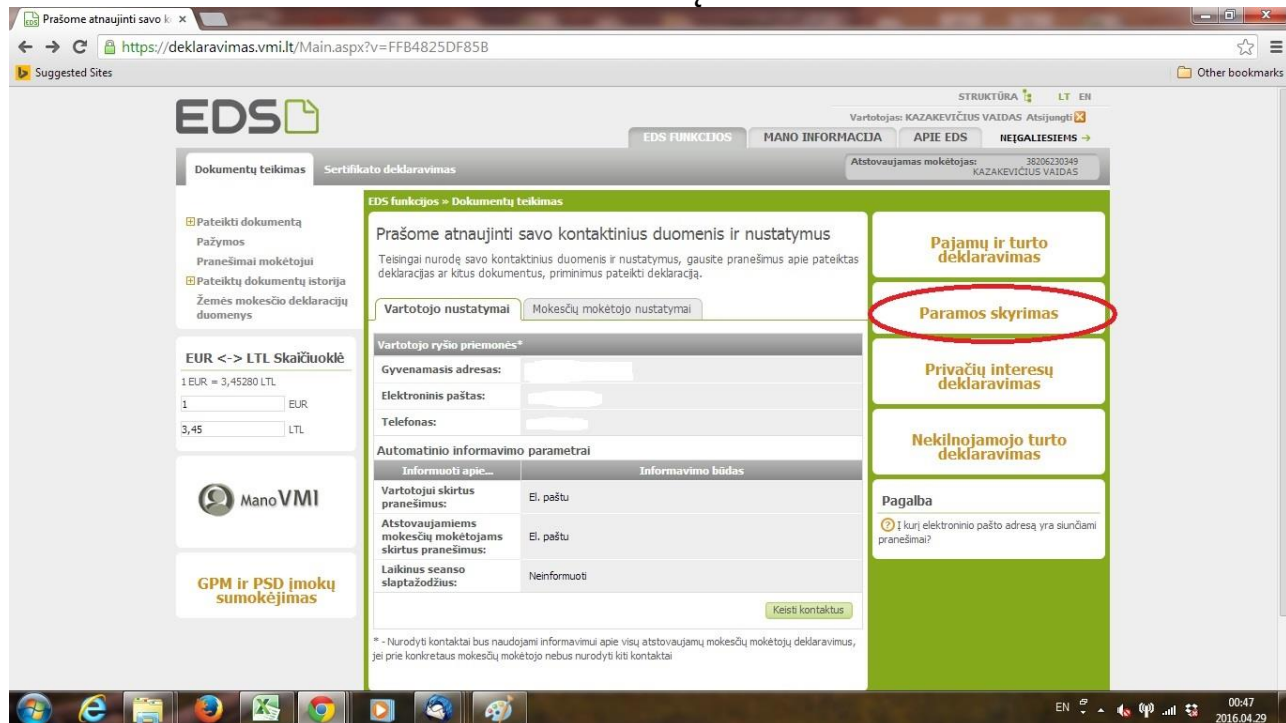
Prašome atnaujinti savo k ×

https://deklaravimas.vmi.lt/Main.aspx?v=FFB4825DF85B

Suggested Sites

Other bookmarks

EDS

STRUKTŪRA LT EN

Vartotojas: KAZAKEVIČIUS VAIDAS Atsijungti

EDS FUNKCIJOS | MANO INFORMACIJA | APIE EDS | NEĮGALIESIEMS →

Dokumentų teikimas | Sertifikato deklaravimas

Atstovaujamas mokėtojas: 38206230349 KAZAKEVIČIUS VAIDAS

EDS funkcijos » Dokumentų teikimas

Pateikti dokumentą
Pažymos
Pranešimai mokėtojui
Pateiktų dokumentų istorija
Žemės mokesčio deklaracijų duomenys

EUR <-> LTL Skaičiuoklė
1 EUR = 3,45280 LTL
1 EUR
3,45 LTL

Mano VMI

GPM ir PSD įmokų sumokėjimas

Prašome atnaujinti savo kontaktinius duomenis ir nustatymus

Teisingai nurodę savo kontaktinius duomenis ir nustatymus, gausite pranešimus apie pateiktas deklaracijas ar kitus dokumentus, priminimus pateikti deklaraciją.

Vartotojo nustatymai | Mokesčių mokėtojo nustatymai

Vartotojo ryšio priemonės*

| Gyvenamasis adresas: | |
|---|---|
| Elektroninis paštas: | |
| Telefonas: | |

Automatinio informavimo parametrai

| Informuoti apie... | Informavimo būdas |
|---|---|
| Vartotojui skirtus pranešimus: | El. paštu |
| Atstovaujamiems mokesčių mokėtojams skirtus pranešimus: | El. paštu |
| Laikinus seanso slaptažodžius: | Neinformuoti |

Keisti kontaktus

* - Nurodyti kontaktai bus naudojami informavimui apie visų atstovaujamų mokesčių mokėtojų deklaravimus, jei prie konkretaus mokesčių mokėtojo nebus nurodyti kiti kontaktai

Pajamų ir turto deklaravimas

Paramos skyrimas

Privačių interesų deklaravimas

Nekilnojamojo turto deklaravimas

Pagalba

Į kurį elektroninio pašto adresą yra siunčiami pranešimai?

EN 00:47 2016.04.29